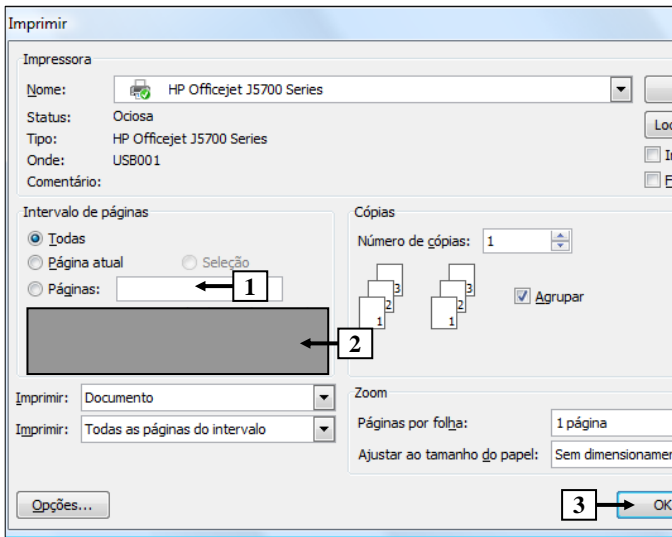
Imprimir

Impressora

Nome: HP Officejet J5700 Series

Status: Ociosa

Tipo: HP Officejet J5700 Series

Onde: USB001

Comentário:

Loc

I

F

Intervalo de páginas

Todas

Página atual

Seleção

Páginas:

1

2

Cópias

Número de cópias: 1

3 2 1

3 2 1

Agrupar

Imprimir: Documento

Imprimir: Todas as páginas do intervalo

Zoom

Páginas por folha: 1 página

Ajustar ao tamanho do papel: Sem dimensionamer

Opções...

3

OK